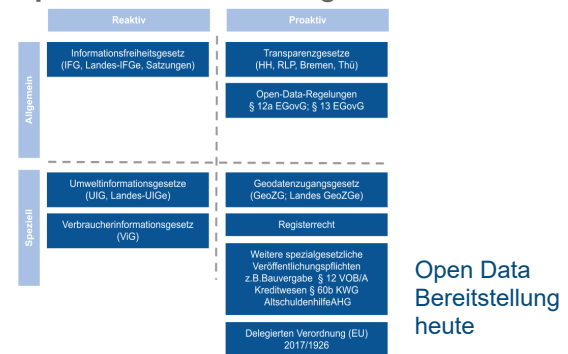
| | Reaktiv | Proaktiv |
|---|---|---|
| Allgemein | Informationsfreiheitsgesetz (IFG, Landes-IFGe, Satzungen) | Transparenzgesetze (HH, RLP, Bremen, Thü) |
| | | Open-Data-Regelungen § 12a EGovG; § 13 EGovG |
| Speziell | Umweltinformationsgesetze (UIG, Landes-UIGe) | Geodatenzugangsgesetz (GeoZG; Landes GeoZGe) |
| | Verbraucherinformationsgesetz (ViG) | Registerrecht |
| | | Weitere spezialgesetzliche Veröffentlichungspflichten z.B.Bauvergabe § 12 VOB/A Kreditwesen § 60b KWG AltschuldenhilfeAHG |
| | | Delegierten Verordnung (EU) 2017/1926 |

Open Data Bereitstellung heute